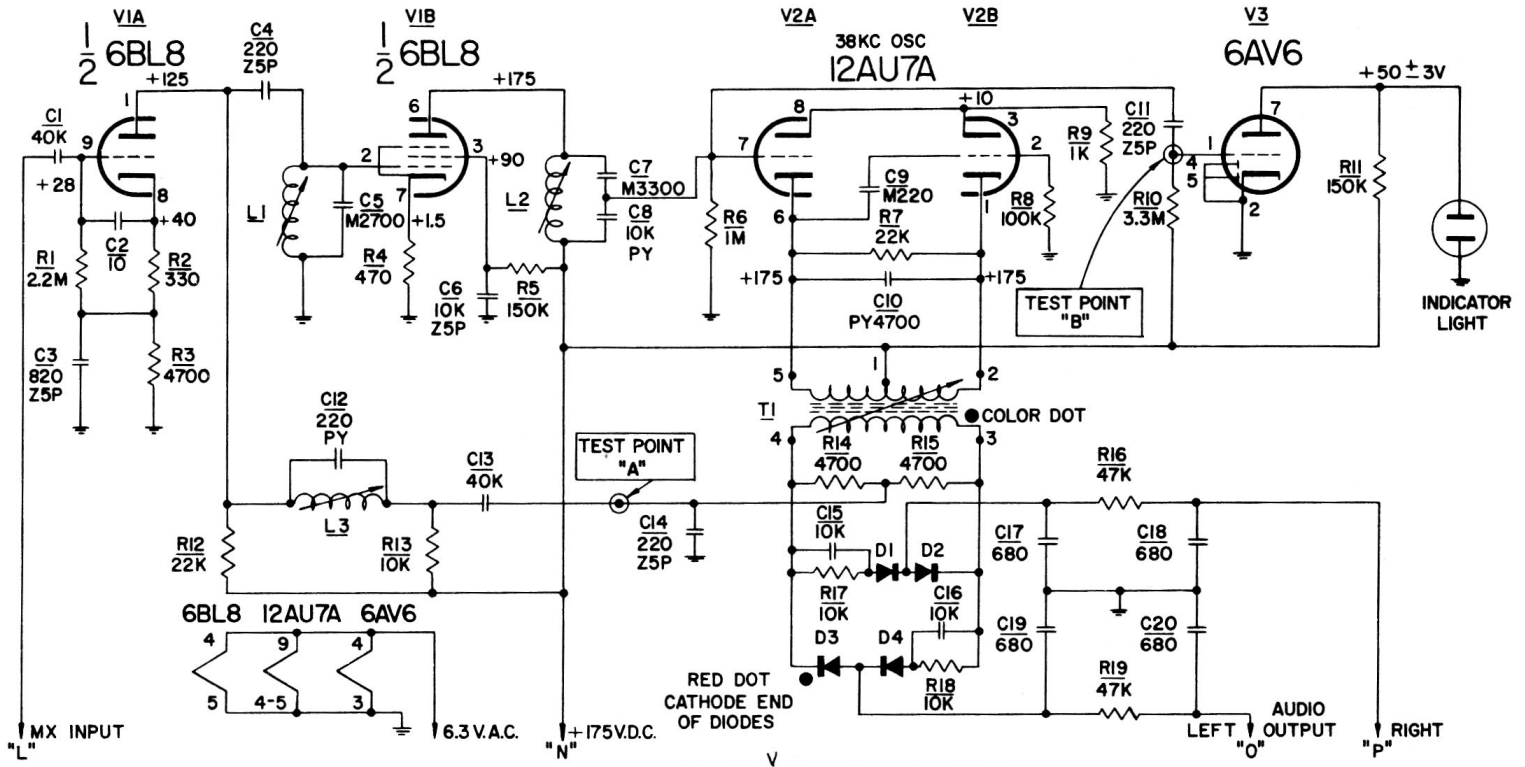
V1A
$\frac{1}{2}$ 6BL8
V1B
$\frac{1}{2}$ 6BL8
V2A
38KC OSC
12AU7A
V2B
V3
6AV6

C4 220 Z5P
+125
+175
+10
+50 ± 3V
C1 40K
9
1
+28
8
+40
C2 10
R1 2.2M
R2 330
C3 820 Z5P
R3 4700
L1
C5 M2700
2
6
3
7
+90
+1.5
R4 470
C6 10K Z5P
R5 150K
L2
C7 M3300
C8 10K PY
R6 1M
8
7
6
C9 M220
R7 22K
3
2
1
R8 100K
R9 1K
C11 220 Z5P
R10 3.3M
1
4
5
2
7
R11 150K
+175
+175
C10 PY4700
TEST POINT "B"
INDICATOR LIGHT
5
1
2
T1
4
3
COLOR DOT
R14 4700
R15 4700
C12 220 PY
L3
C13 40K
TEST POINT "A"
R12 22K
R13 10K
C14 220 Z5P
C15 10K
D1
D2
R17 10K
C16 10K
D3
D4
R18 10K
R16 47K
C17 680
C18 680
C19 680
C20 680
R19 47K
6BL8 12AU7A 6AV6
4
9
4
5
4-5
3
RED DOT CATHODE END OF DIODES
MX INPUT "L"
6.3 V.A.C.
+175V.D.C. "N"
LEFT "O"
AUDIO OUTPUT
RIGHT "P"
V